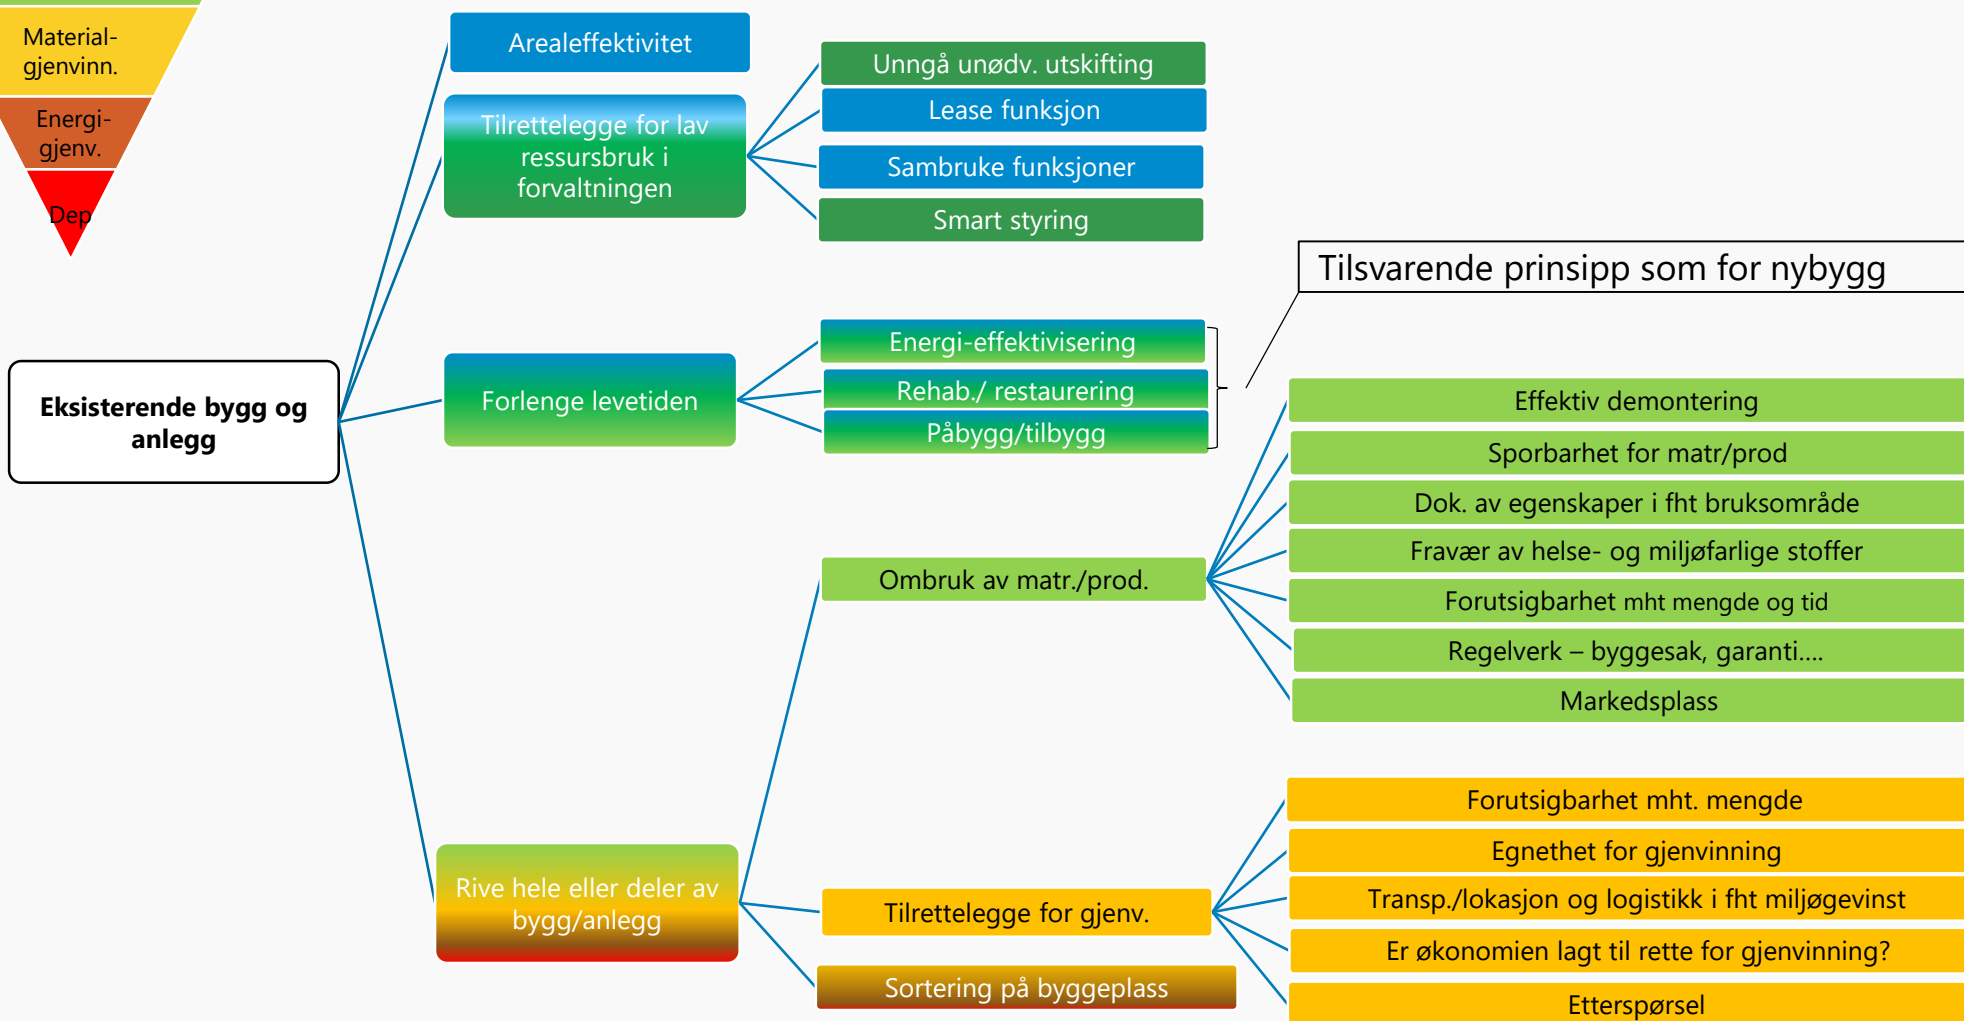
Material-gjenvinn.

Energi-gjenv.

Dep

Eksisterende bygg og anlegg

Arealeffektivitet

Tilrettelegge for lav ressursbruk i forvaltningen

Unngå unødv. utskifting

Lease funksjon

Sambruke funksjoner

Smart styring

Tilsvarende prinsipp som for nybygg

Forlenge levetiden

Energi-effektivisering

Rehab./ restaurering

Påbygg/tilbygg

Effektiv demontering

Sporbarhet for matr/prod

Dok. av egenskaper i fht bruksområde

Fravær av helse- og miljøfarlige stoffer

Ombruk av matr./prod.

Forutsigbarhet mht mengde og tid

Regelverk – byggesak, garanti….

Markedsplass

Forutsigbarhet mht. mengde

Egnethet for gjenvinning

Rive hele eller deler av bygg/anlegg

Tilrettelegge for gjenv.

Transp./lokasjon og logistikk i fht miljøgevinst

Er økonomien lagt til rette for gjenvinning?

Sortering på byggeplass

Etterspørsel